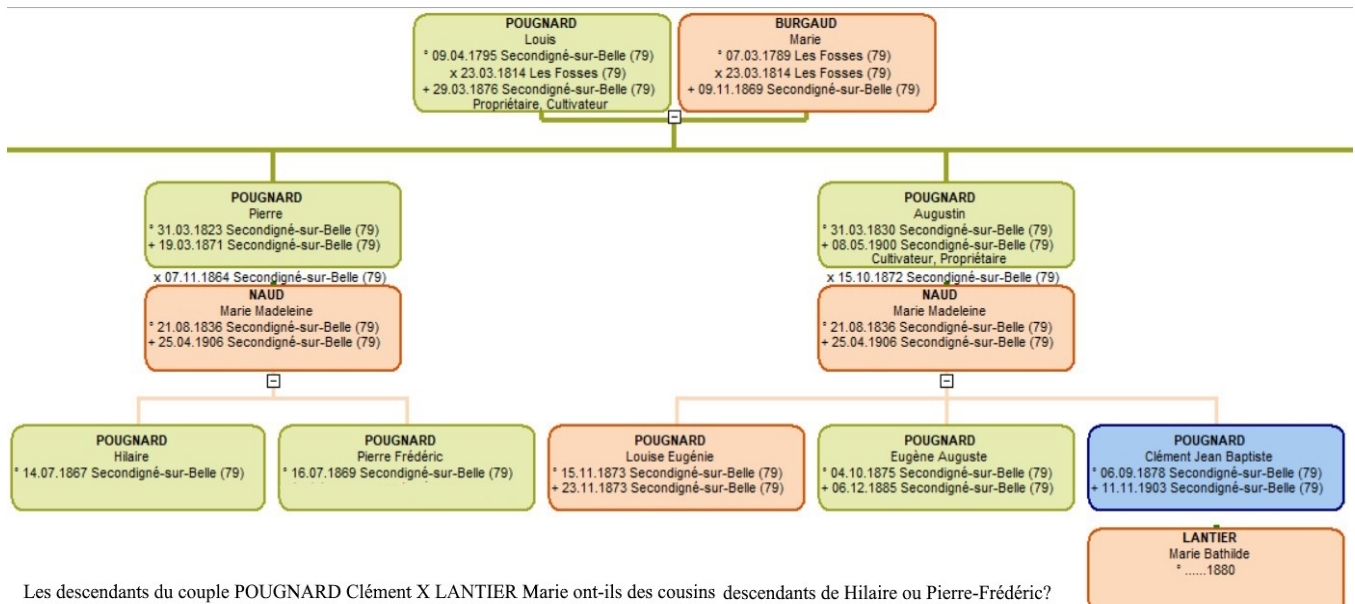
POUGNARD
Louis
° 09.04.1795 Secondigné-sur-Belle (79)
x 23.03.1814 Les Fosses (79)
+ 29.03.1876 Secondigné-sur-Belle (79)
Propriétaire, Cultivateur

BURGAUD
Marie
° 07.03.1789 Les Fosses (79)
x 23.03.1814 Les Fosses (79)
+ 09.11.1869 Secondigné-sur-Belle (79)

POUGNARD
Pierre
° 31.03.1823 Secondigné-sur-Belle (79)
+ 19.03.1871 Secondigné-sur-Belle (79)

x 07.11.1864 Secondigné-sur-Belle (79)

NAUD
Marie Madeleine
° 21.08.1836 Secondigné-sur-Belle (79)
+ 25.04.1906 Secondigné-sur-Belle (79)

POUGNARD
Augustin
° 31.03.1830 Secondigné-sur-Belle (79)
+ 08.05.1900 Secondigné-sur-Belle (79)
Cultivateur, Propriétaire

x 15.10.1872 Secondigné-sur-Belle (79)

NAUD
Marie Madeleine
° 21.08.1836 Secondigné-sur-Belle (79)
+ 25.04.1906 Secondigné-sur-Belle (79)

POUGNARD
Hilaire
° 14.07.1867 Secondigné-sur-Belle (79)

POUGNARD
Pierre Frédéric
° 16.07.1869 Secondigné-sur-Belle (79)

POUGNARD
Louise Eugénie
° 15.11.1873 Secondigné-sur-Belle (79)
+ 23.11.1873 Secondigné-sur-Belle (79)

POUGNARD
Eugène Auguste
° 04.10.1875 Secondigné-sur-Belle (79)
+ 06.12.1885 Secondigné-sur-Belle (79)

POUGNARD
Clément Jean Baptiste
° 06.09.1878 Secondigné-sur-Belle (79)
+ 11.11.1903 Secondigné-sur-Belle (79)

LANTIER
Marie Bathilde
° ......1880

Les descendants du couple POUGNARD Clément X LANTIER Marie ont-ils des cousins descendants de Hilaire ou Pierre-Frédéric?